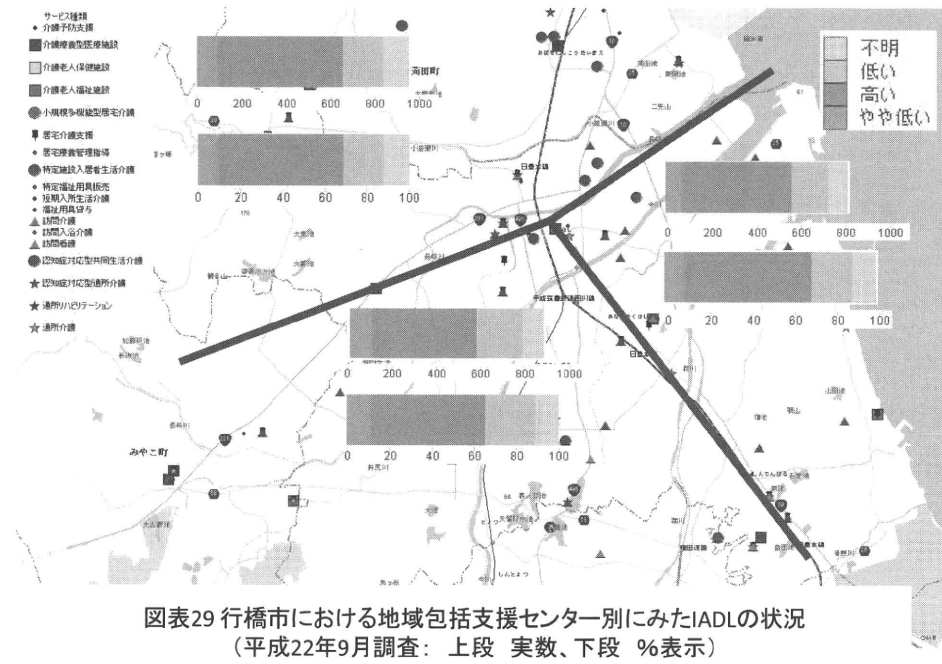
サービス種類
介護予防支援
介護療養型医療施設
介護老人保健施設
介護老人福祉施設
小規模多機能型居宅介護
居宅介護支援
居宅療養管理指導
特定施設入居者生活介護
特定福祉用具販売
短期入所生活介護
福祉用具貸与
訪問介護
訪問入浴介護
訪問看護
認知症対応型共同生活介護
認知症対応型通所介護
通所リハビリテーション
通所介護

不明
低い
高い
やや低い

苅田町
みやこ町

| 0 | 200 | 400 | 600 | 800 | 1000 |
|---|---|---|---|---|---|

| 0 | 20 | 40 | 60 | 80 | 100 |
|---|---|---|---|---|---|

| 0 | 200 | 400 | 600 | 800 | 1000 |
|---|---|---|---|---|---|

| 0 | 20 | 40 | 60 | 80 | 100 |
|---|---|---|---|---|---|

| 0 | 200 | 400 | 600 | 800 | 1000 |
|---|---|---|---|---|---|

| 0 | 20 | 40 | 60 | 80 | 100 |
|---|---|---|---|---|---|

図表29 行橋市における地域包括支援センター別にみたIADLの状況
（平成22年9月調査： 上段 実数、下段 %表示）